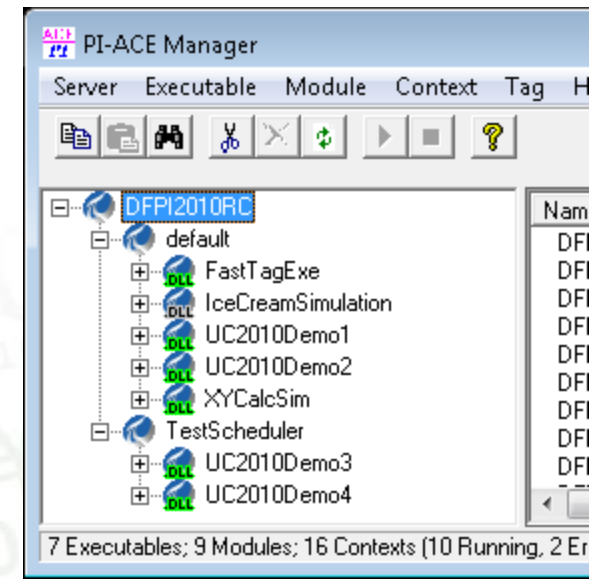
PI-ACE Manager

Server Executable Module Context Tag H

DFPI2010RC
default
FastTagExe
IceCreamSimulation
UC2010Demo1
UC2010Demo2
XYCalcSim
TestScheduler
UC2010Demo3
UC2010Demo4

Nam
DFI
DFI
DFI
DFI
DFI
DFI
DFI
DFI
DFI

7 Executables; 9 Modules; 16 Contexts (10 Running, 2 Er